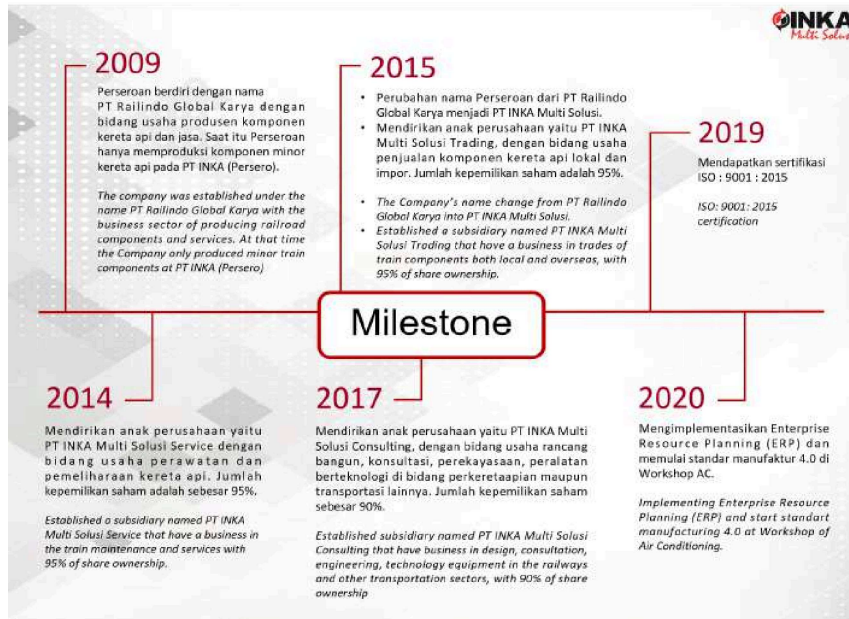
INKA
Multi Solusi

2009

Perseroan berdiri dengan nama PT Railindo Global Karya dengan bidang usaha produsen komponen kereta api dan jasa. Saat itu Perseroan hanya memproduksi komponen minor kereta api pada PT INKA (Persero).

The company was established under the name PT Railindo Global Karya with the business sector of producing railroad components and services. At that time the Company only produced minor train components at PT INKA (Persero)

2015

• Perubahan nama Perseroan dari PT Railindo Global Karya menjadi PT INKA Multi Solusi.
• Mendirikan anak perusahaan yaitu PT INKA Multi Solusi Trading, dengan bidang usaha penjualan komponen kereta api lokal dan impor. Jumlah kepemilikan saham adalah 95%.

• The Company's name change from PT Railindo Global Karya into PT INKA Multi Solusi.
• Established a subsidiary named PT INKA Multi Solusi Trading that have a business in trades of train components both local and overseas, with 95% of share ownership.

2019

Mendapatkan sertifikasi ISO : 9001 : 2015

ISO: 9001: 2015 certification

Milestone

2014

Mendirikan anak perusahaan yaitu PT INKA Multi Solusi Service dengan bidang usaha perawatan dan pemeliharaan kereta api. Jumlah kepemilikan saham adalah sebesar 95%.

Established a subsidiary named PT INKA Multi Solusi Service that have a business in the train maintenance and services with 95% of share ownership.

2017

Mendirikan anak perusahaan yaitu PT INKA Multi Solusi Consulting, dengan bidang usaha rancang bangun, konsultasi, perekayasaan, peralatan berteknologi di bidang perkeretaapian maupun transportasi lainnya. Jumlah kepemilikan saham sebesar 90%.

Established subsidiary named PT INKA Multi Solusi Consulting that have business in design, consultation, engineering, technology equipment in the railways and other transportation sectors, with 90% of share ownership

2020

Mengimplementasikan Enterprise Resource Planning (ERP) dan memulai standar manufaktur 4.0 di Workshop AC.

Implementing Enterprise Resource Planning (ERP) and start standart manufacturing 4.0 at Workshop of Air Conditioning.